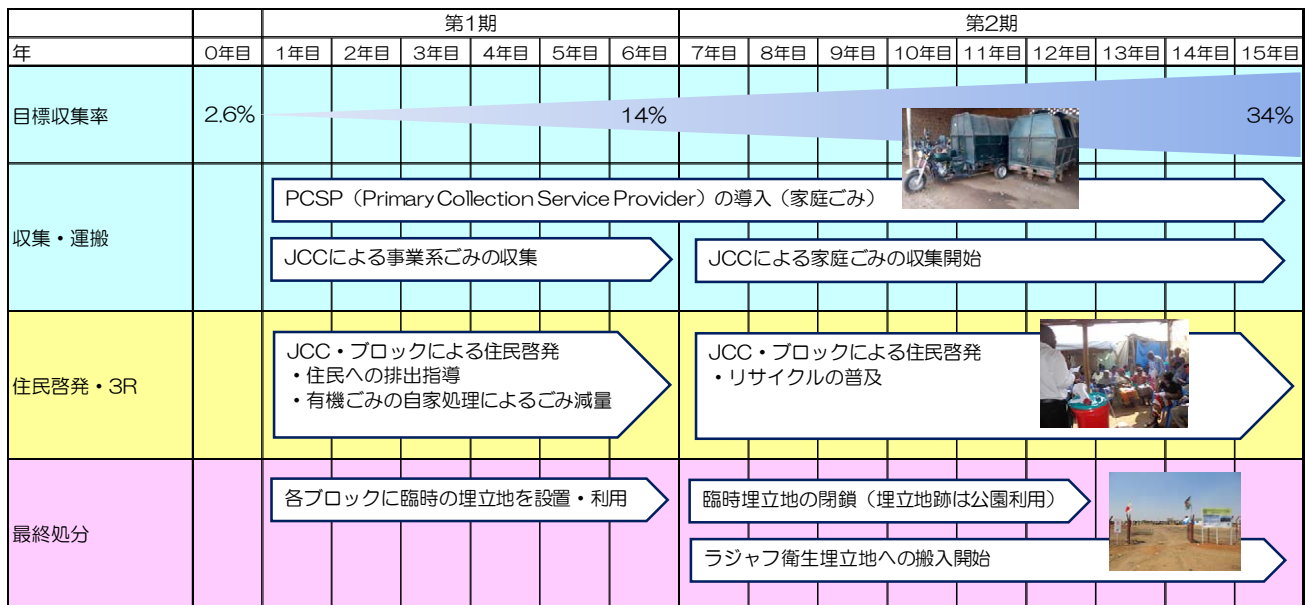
|  |  | 第1期 |  |  |  |  |  | 第2期 |  |  |  |  |  |  |  |  |
|---|---|---|---|---|---|---|---|---|---|---|---|---|---|---|---|---|
| 年 | 0年目 | 1年目 | 2年目 | 3年目 | 4年目 | 5年目 | 6年目 | 7年目 | 8年目 | 9年目 | 10年目 | 11年目 | 12年目 | 13年目 | 14年目 | 15年目 |
| 目標収集率 | 2.6% |  |  |  |  |  | 14% |  |  |  |  |  |  |  |  | 34% |
| 収集・運搬 |  | PCSP（Primary Collection Service Provider）の導入（家庭ごみ） JCCによる事業系ごみの収集 |  |  |  |  |  | JCCによる家庭ごみの収集開始 |  |  |  |  |  |  |  |  |
| 住民啓発・3R |  | JCC・ブロックによる住民啓発 ・住民への排出指導 ・有機ごみの自家処理によるごみ減量 |  |  |  |  |  | JCC・ブロックによる住民啓発 ・リサイクルの普及 |  |  |  |  |  |  |  |  |
| 最終処分 |  | 各ブロックに臨時の埋立地を設置・利用 |  |  |  |  |  | 臨時埋立地の閉鎖（埋立地跡は公園利用） ラジャフ衛生埋立地への搬入開始 |  |  |  |  |  |  |  |  |